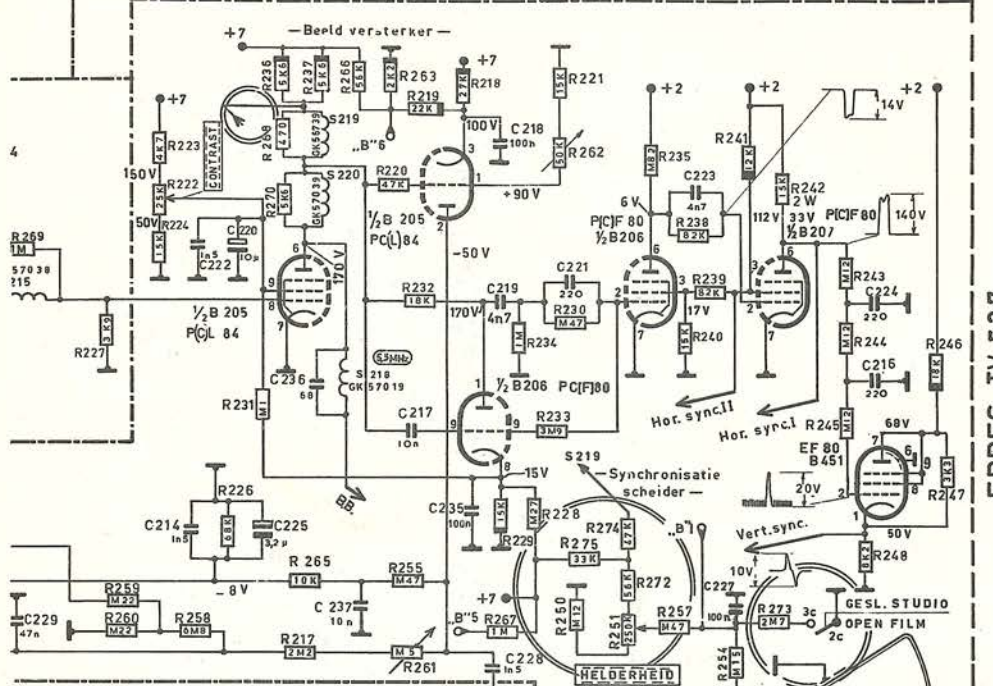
— Beeld versterker —

+7
R236 5K6
R237 5K6
R266 56K
2K2 R263
27K R218
+7
15K R221
R219 22K
S219
GK 57039
„B"6
R268 470
+7
R223 4K7
CONTRAST
150 V
R222 25K
50V R224
15K
R270 5K6
S220
GK 57039
R220 47K
100V
C218 100n
50K R262
+90 V
½B 205
PC(L)84
-50V
C220 10p
C222 1n5
170 V
½B 205
P(C)L 84
R269 1M
57038
215
3K9
R227
R232 18K
170V
C219 4n7
1M
R234
C221 220
R230 M47
½ B206 PC(F)80
+2
M82 R235
C223 4n7
6V
P(C)F 80
½B206
R238 82K
R239 82K
17V
15K R240
+2
R241 12K
13K
R242 2W
112V 33V
P(C)F 80
½B207
14V
140V
+2
M12 R243
C224 220
M12 R244
C216 220
R 246 18K
R245 M12
68V
EF 80
B 451
3K3 R247
20V
50V
8K2 R248
Hor. sync.II
Hor. sync.I
Vert. sync.
R231 M1
C236 68
S218 GK 57019
5,5MHz
C217 10n
R233 3M9
15V
BB.
S219
— Synchronisatie scheider —
C235 100n
15K
R229
M12
R228
R274 47K
R275 33K
R272 56K
„B"
R226
C214 1n5
68K
C225 3,2 µ
R 265 10K
R255 M47
-8 V
C 237 10 n
R259 M22
R260 M22
R258 6M8
C229 47n
R217 2M2
M 5
R261
+7
„B"5
R267 1M
R250 M12
R251 250K
HELDERHEID
R257 M47
C227 100n
10V
R273 2M7
3c
2c
GESL. STUDIO
OPEN FILM
R254 M15
C228 1n5
4
ERRES TV 527